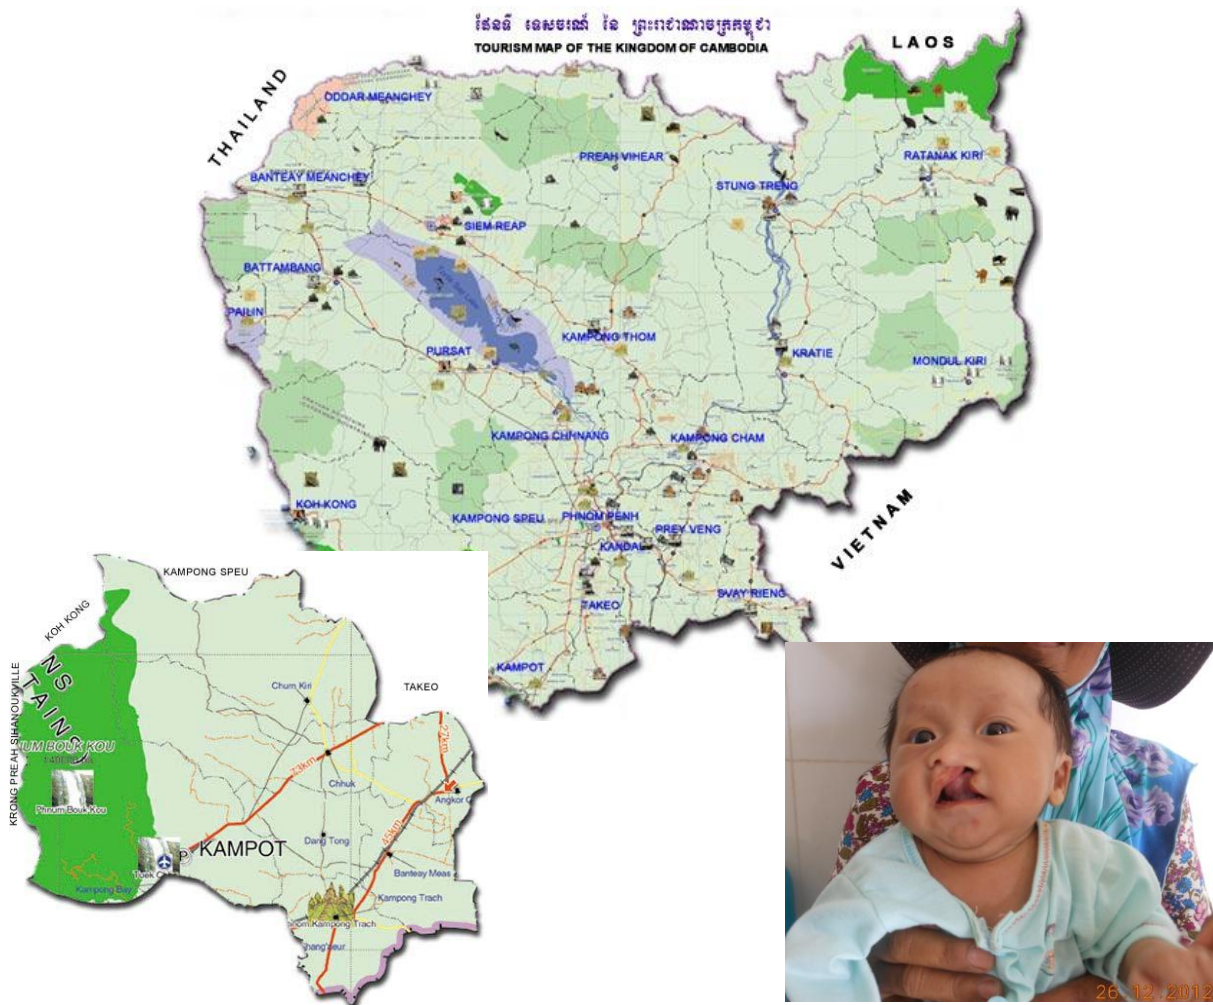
ផែនទី ទេសចរណ៍ នៃ ព្រះរាជាណាចក្រកម្ពុជា
TOURISM MAP OF THE KINGDOM OF CAMBODIA

LAOS
THAILAND
ODDAR MEANCHEY
PREAH VIHEAR
RATANAK KIRI
BANTEAY MEANCHEY
STUNG TRENG
SIEM REAP
BATTAMBANG
PAILIN
KAMPONG THOM
KRATIE
PURSAT
MONDUL KIRI
KAMPONG CHHNANG
KAMPONG CHAM
KOH KONG
KAMPONG SPEU
PHNOM PENH
PREY VENG
KANDAL
VIETNAM
TAKEO
SVAY RIENG
KAMPOT

KAMPONG SPEU
KOH KONG
KRONG PREAH SIHANOUKVILLE
TAKEO
Chum Kiri
BOUK KOU
Phnum Bouk Kou
23km
27km
Chhuk
Angkor
KAMPOT
Dang Tong
Toek
Banteay Meas
Kampong Bay
Kampong Trach
Kampong Trach

26.12.2012